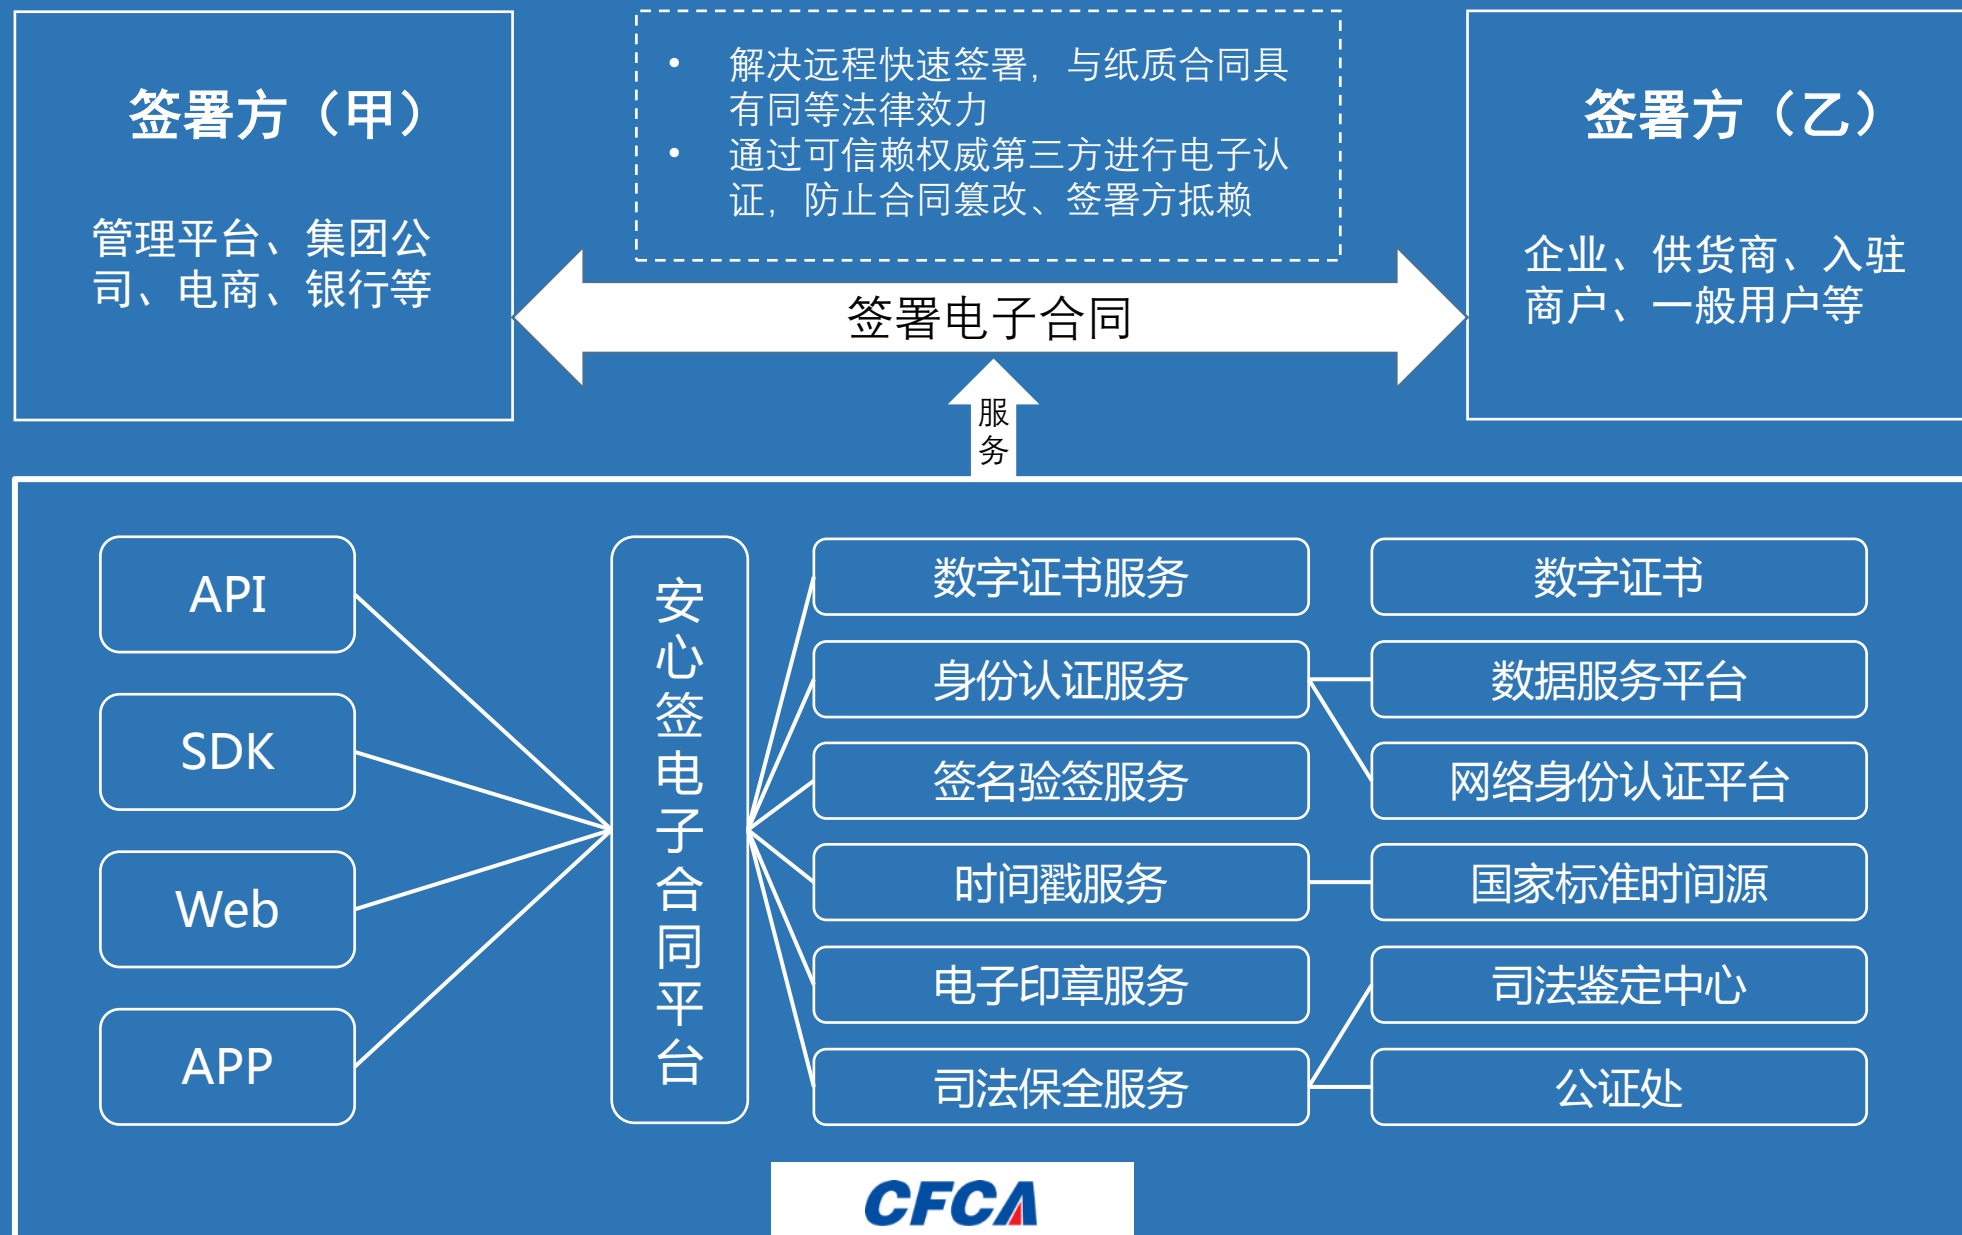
签署方（甲）

管理平台、集团公司、电商、银行等

• 解决远程快速签署，与纸质合同具有同等法律效力
• 通过可信赖权威第三方进行电子认证，防止合同篡改、签署方抵赖

签署方（乙）

企业、供货商、入驻商户、一般用户等

签署电子合同

服务

API

SDK

Web

APP

安心签电子合同平台

数字证书服务

身份认证服务

签名验签服务

时间戳服务

电子印章服务

司法保全服务

数字证书

数据服务平台

网络身份认证平台

国家标准时间源

司法鉴定中心

公证处

CFCA